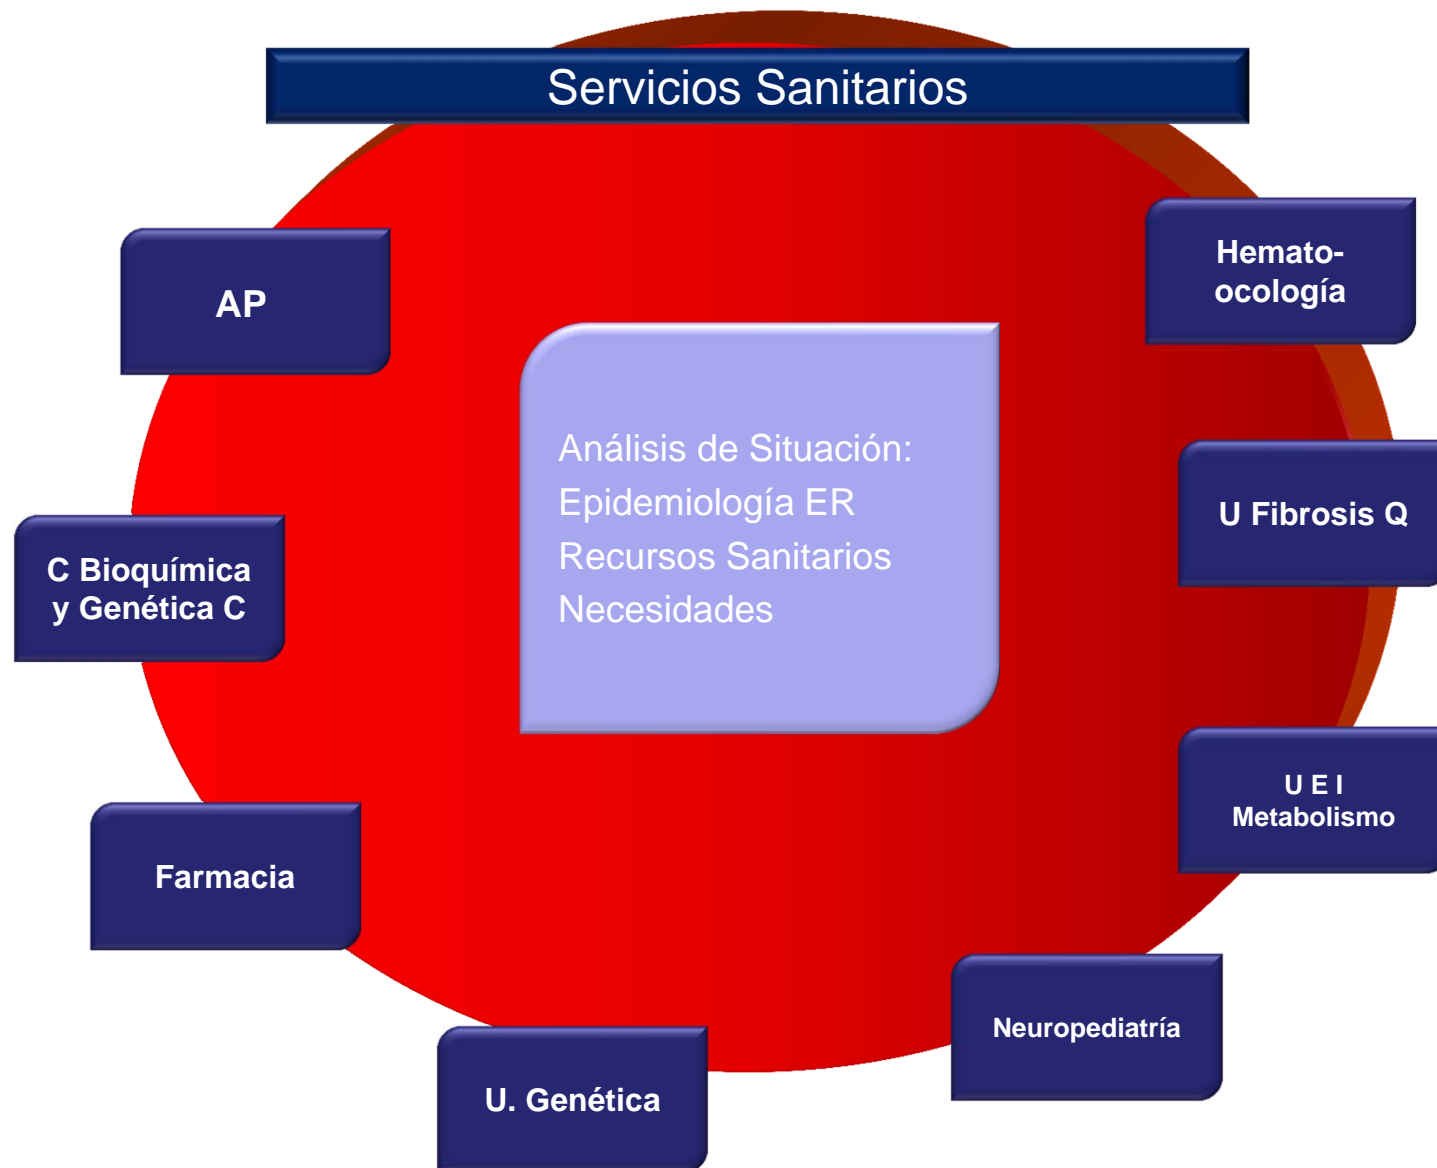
Servicios Sanitarios

AP

Hemato-ocología

Análisis de Situación:
Epidemiología ER
Recursos Sanitarios
Necesidades

U Fibrosis Q

C Bioquímica y Genética C

U E I Metabolismo

Farmacia

Neuropediatría

U. Genética